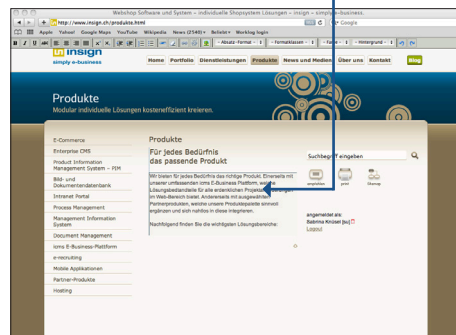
Webshop Software und System – individuelle Shopsystem Lösungen – insign – simply e-business.

http://www.insign.ch/produkte.html

Google

Apple Yahoo! Google Maps YouTube Wikipedia News (2549) Beliebt Worklog login

– Absatz-Format – – Formatklassen – – Farbe – – Hintergrund –

insign
simply e-business

Home Portfolio Dienstleistungen Produkte News und Medien Über uns Kontakt Blog

Produkte
Modular individuelle Lösungen kosteneffizient kreieren.

E-Commerce
Enterprise CMS
Product Information Management System – PIM
Bild- und Dokumentendatenbank
Intranet Portal
Process Management
Management Information System
Document Management
icms E-Business-Plattform
e-recruiting
Mobile Applikationen
Partner-Produkte
Hosting

Produkte

Für jedes Bedürfnis das passende Produkt

Wir bieten für jedes Bedürfnis das richtige Produkt. Einerseits mit unserer umfassenden icms E-Business Plattform, welche Lösungsbestandteile für alle erdenklichen Projekte bereitstellt, im Web-Bereich bietet. Andererseits mit ausgewählten Partnerprodukten, welche unsere Produktepalette sinnvoll ergänzen und sich nahtlos in diese integrieren.

Nachfolgend finden Sie die wichtigsten Lösungsbereiche:

Suchbegriff eingeben

empfehlen print Sitemap

angemeldet als:
Sabrina Kricsel [su]
Logout